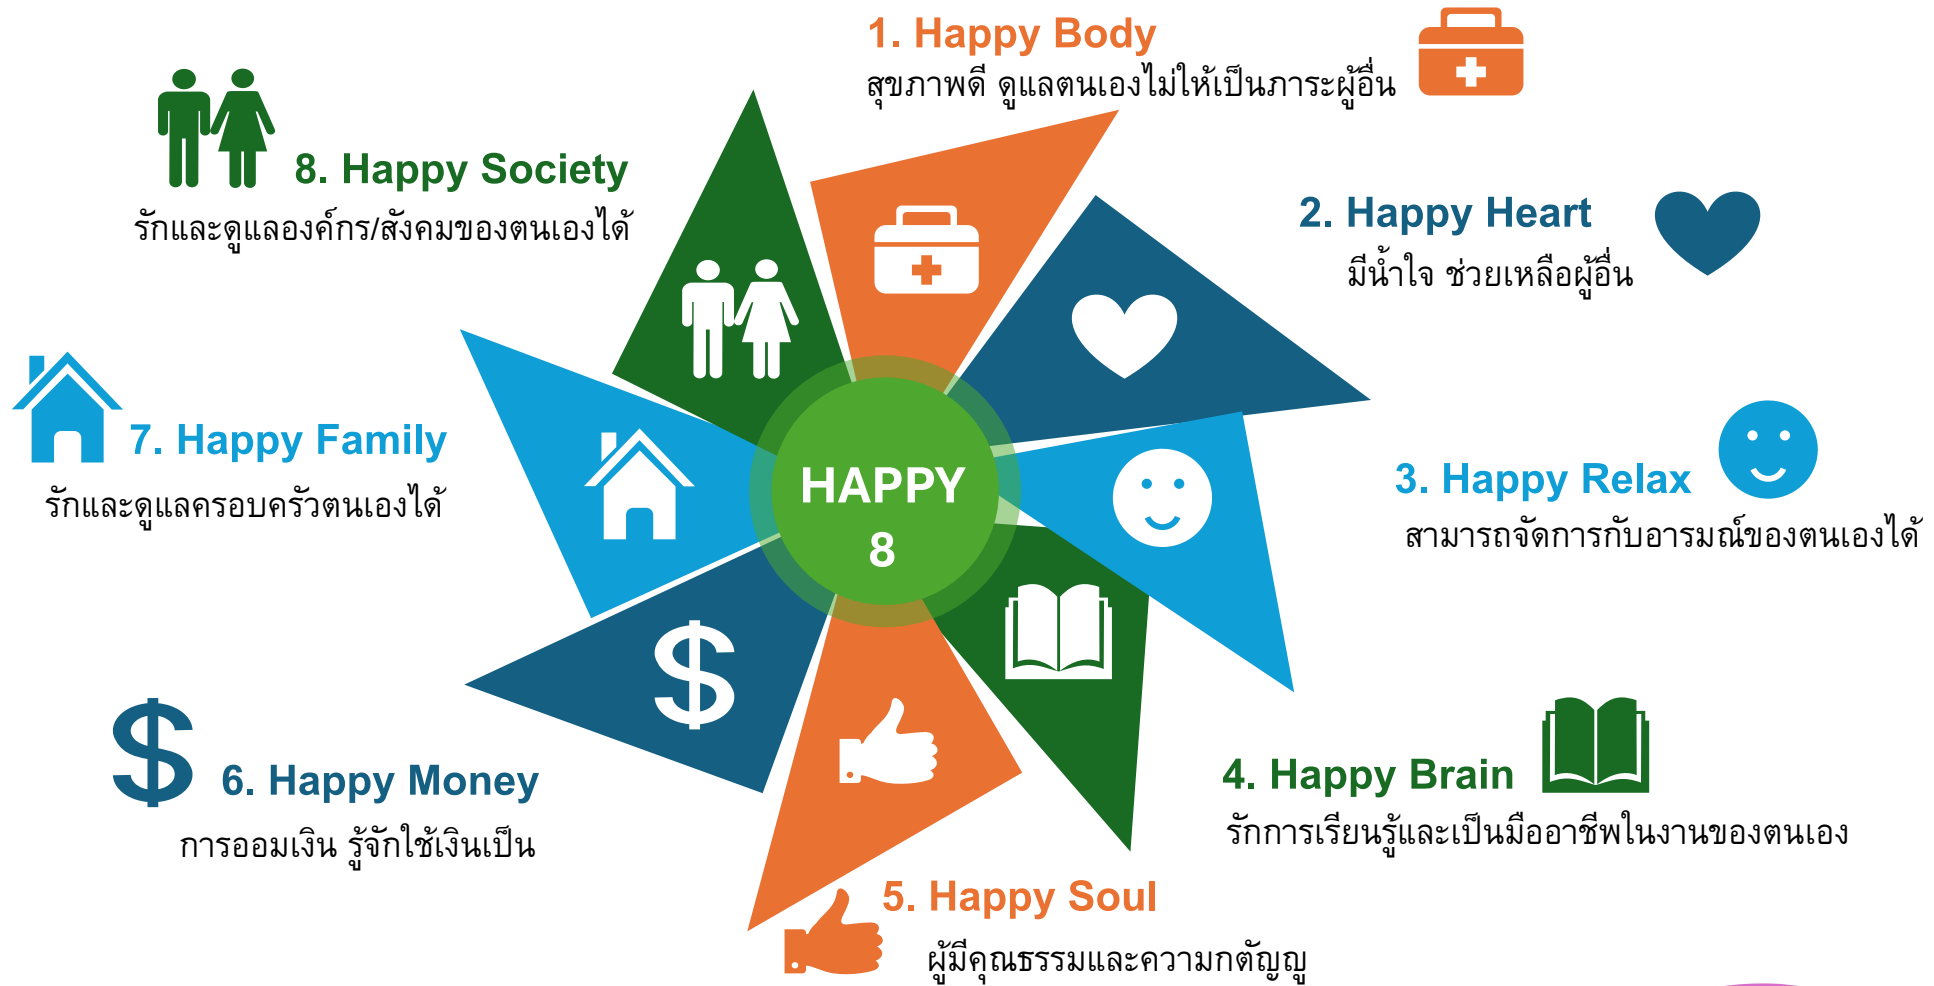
1. Happy Body
สุขภาพดี ดูแลตนเองไม่ให้เป็นภาระผู้อื่น

8. Happy Society
รักและดูแลองค์กร/สังคมของตนเองได้

2. Happy Heart
มีน้ำใจ ช่วยเหลือผู้อื่น

7. Happy Family
รักและดูแลครอบครัวตนเองได้

HAPPY
8

3. Happy Relax
สามารถจัดการกับอารมณ์ของตนเองได้

6. Happy Money
การออมเงิน รู้จักใช้เงินเป็น

4. Happy Brain
รักการเรียนรู้และเป็นมืออาชีพในงานของตนเอง

5. Happy Soul
ผู้มีคุณธรรมและความกตัญญู